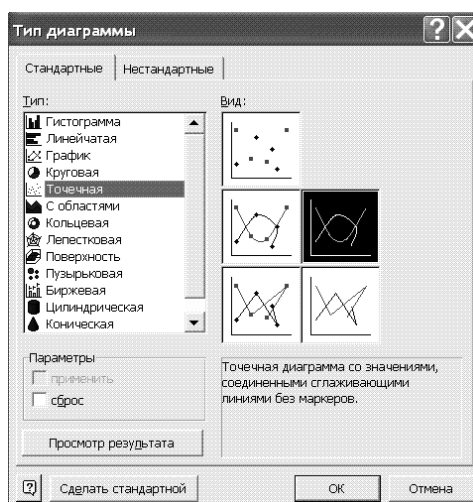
Тип диаграммы

Стандартные | Нестандартные

Тип:
Гистограмма
Линейчатая
График
Круговая
Точечная
С областями
Кольцевая
Лепестковая
Поверхность
Пузырьковая
Биржевая
Цилиндрическая
Коническая

Вид:

Параметры
применить
сброс

Точечная диаграмма со значениями, соединенными сглаживающими линиями без маркеров.

Просмотр результата

Сделать стандартной

ОК

Отмена